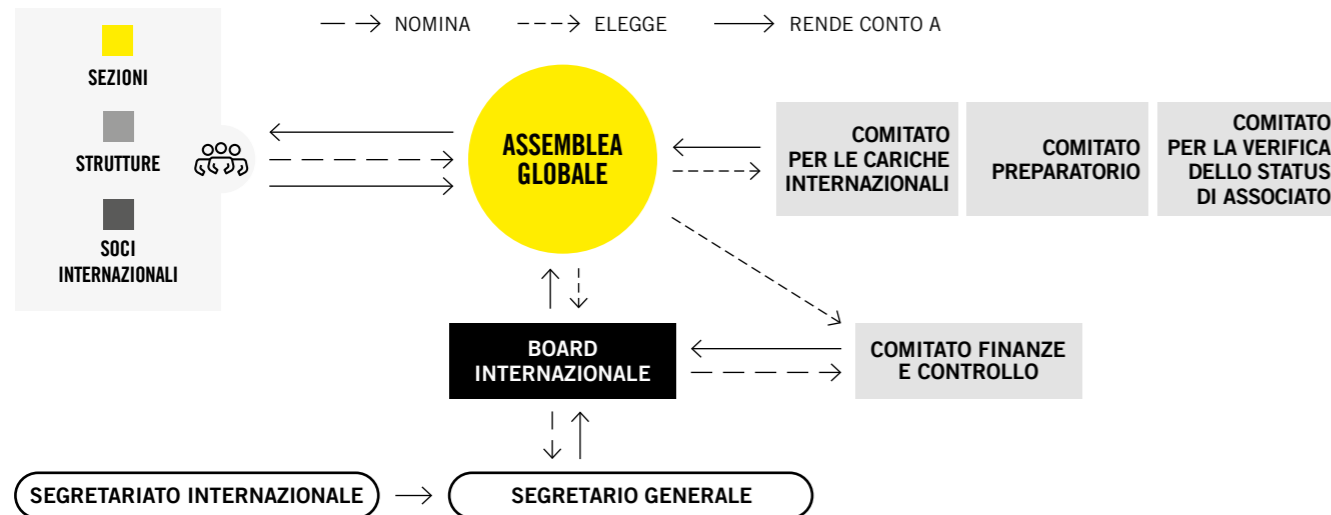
NOMINA
ELEGGE
RENDE CONTO A

SEZIONI
STRUTTURE
SOCI INTERNAZIONALI

ASSEMBLEA GLOBALE

COMITATO PER LE CARICHE INTERNAZIONALI

COMITATO PREPARATORIO

COMITATO PER LA VERIFICA DELLO STATUS DI ASSOCIATO

BOARD INTERNAZIONALE

COMITATO FINANZE E CONTROLLO

SEGRETARIATO INTERNAZIONALE

SEGRETARIO GENERALE